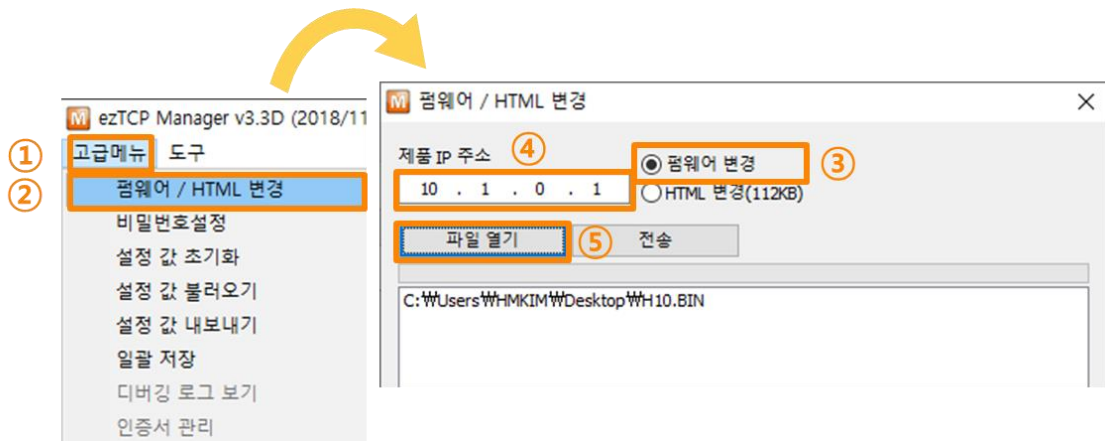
ezTCP Manager v3.3D (2018/11

①
고급메뉴 도구
②
펌웨어 / HTML 변경
비밀번호설정
설정 값 초기화
설정 값 불러오기
설정 값 내보내기
일괄 저장
디버깅 로그 보기
인증서 관리

펌웨어 / HTML 변경

제품 IP 주소
④
10 . 1 . 0 . 1
펌웨어 변경
③
HTML 변경(112KB)
파일 열기
⑤
전송
C:₩Users₩HMKIM₩Desktop₩H10.BIN